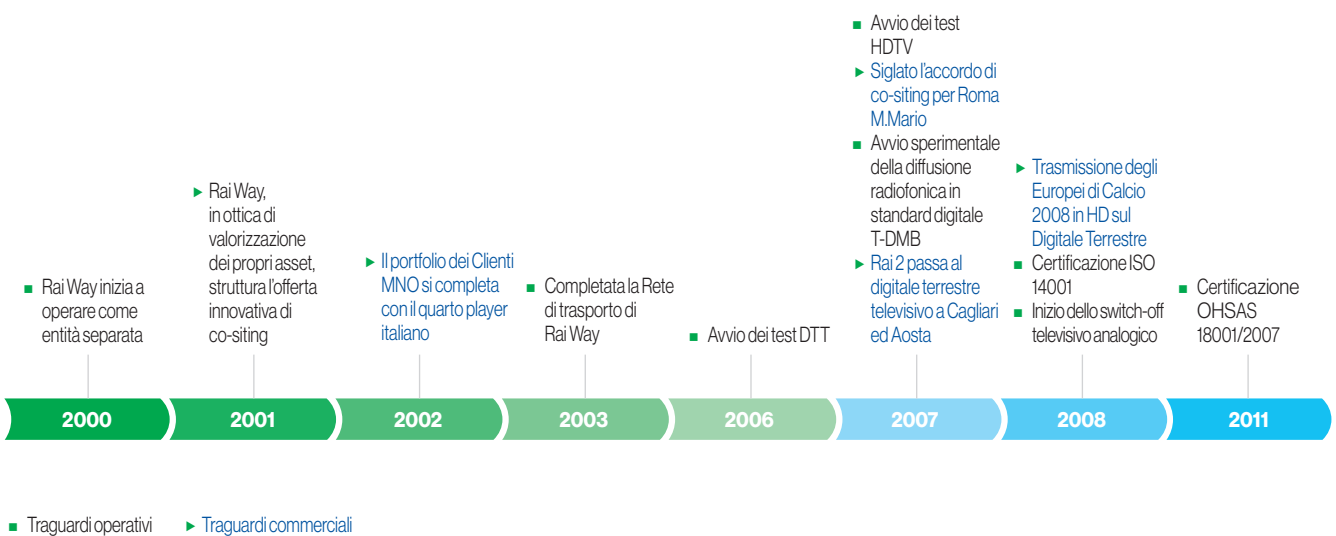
■ Rai Way inizia a operare come entità separata

► Rai Way, in ottica di valorizzazione dei propri asset, struttura l'offerta innovativa di co-siting

► Il portfolio dei Clienti MNO si completa con il quarto player italiano

■ Completata la Rete di trasporto di Rai Way

■ Avvio dei test DTT

■ Avvio dei test HDTV
► Siglato l'accordo di co-siting per Roma M.Mario
■ Avvio sperimentale della diffusione radiofonica in standard digitale T-DMB
► Rai 2 passa al digitale terrestre televisivo a Cagliari ed Aosta

► Trasmissione degli Europei di Calcio 2008 in HD sul Digitale Terrestre
■ Certificazione ISO 14001
■ Inizio dello switch-off televisivo analogico

■ Certificazione OHSAS 18001/2007

2000 2001 2002 2003 2006 2007 2008 2011

■ Traguardi operativi ► Traguardi commerciali